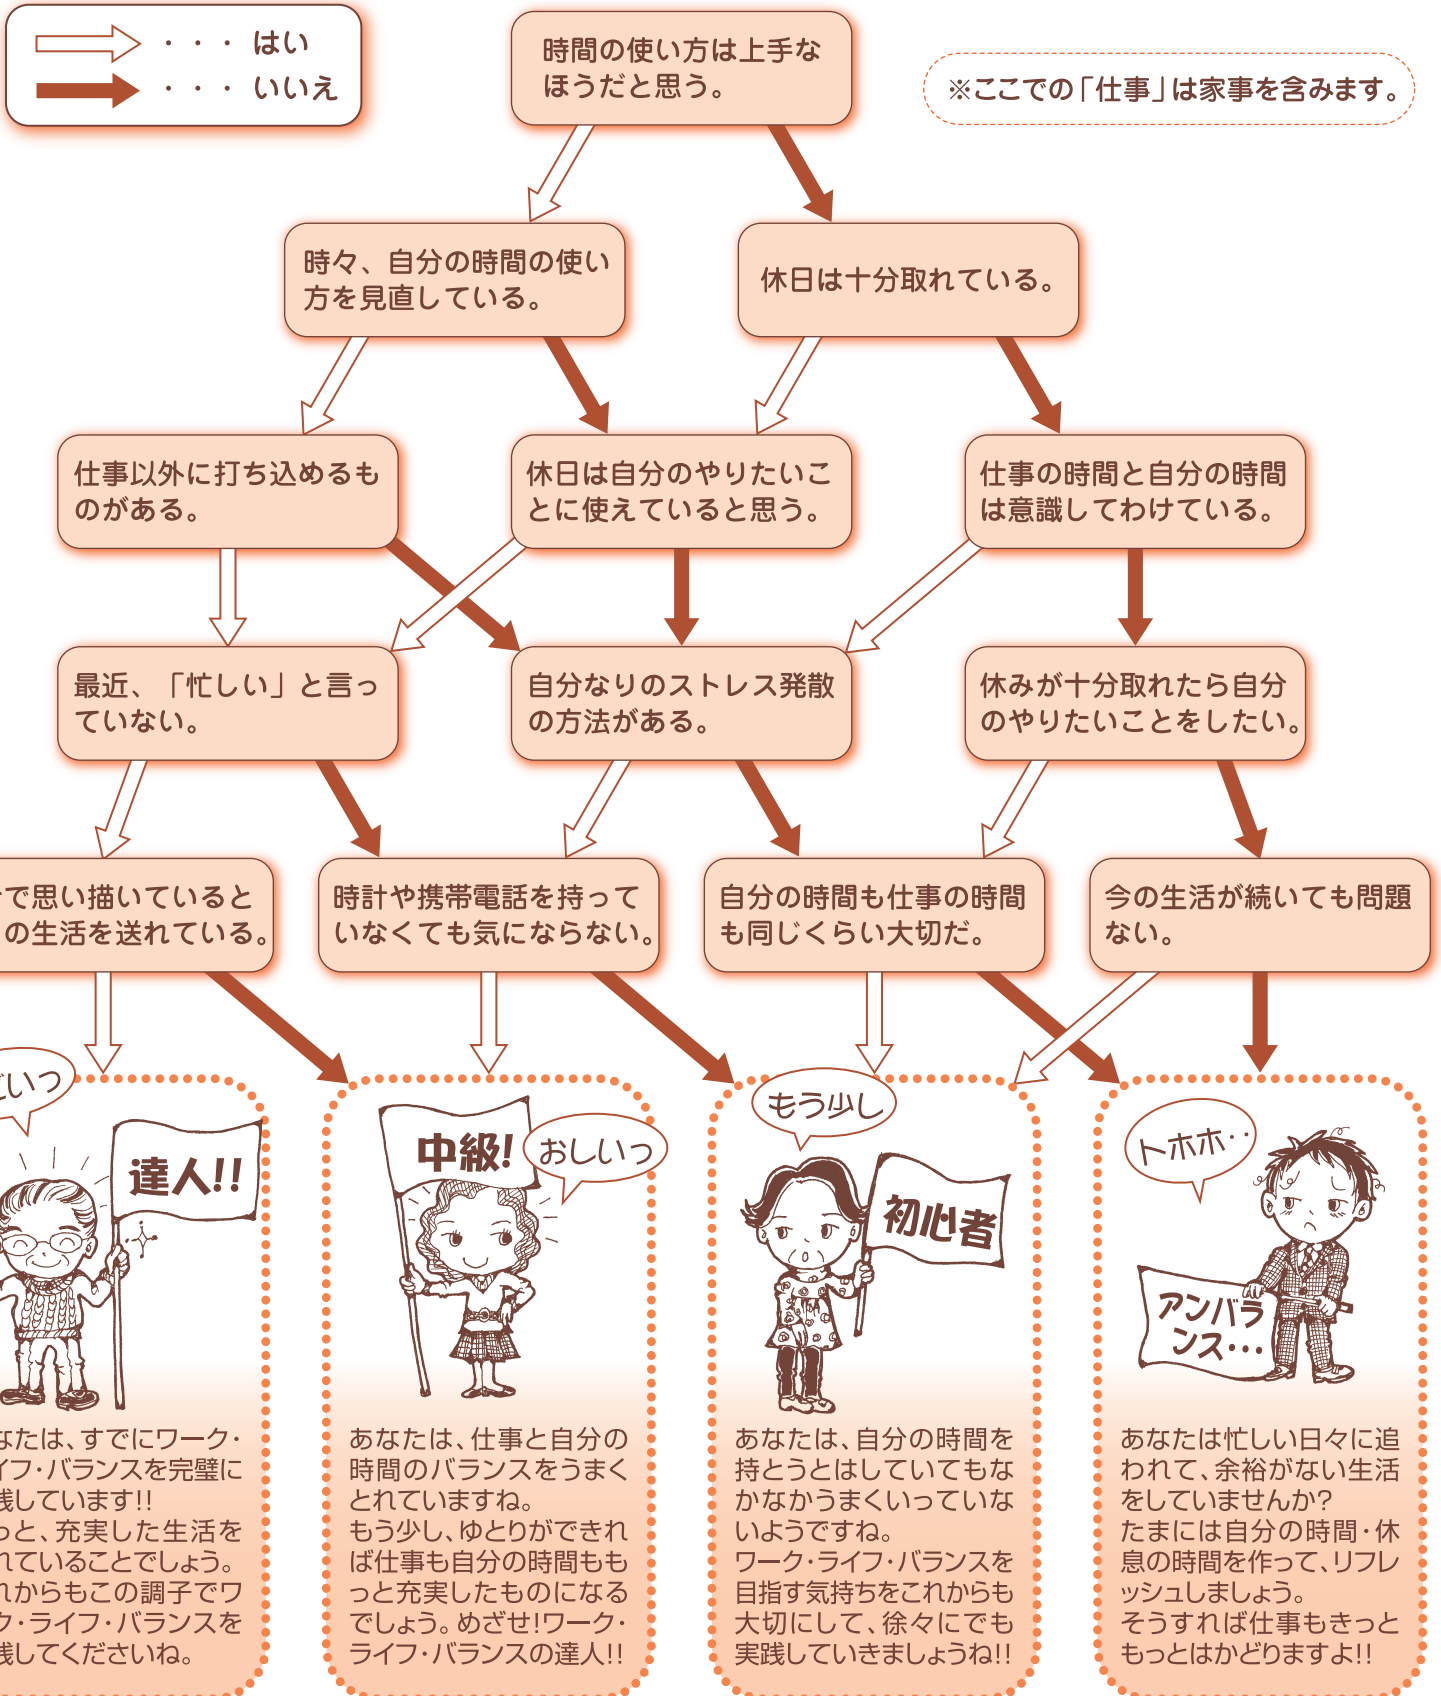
・・・ はい
・・・ いいえ

時間の使い方は上手なほうだと思う。

※ここでの「仕事」は家事を含みます。

時々、自分の時間の使い方を見直している。

休日は十分取れている。

仕事以外に打ち込めるものがある。

休日は自分のやりたいことに使えていると思う。

仕事の時間と自分の時間は意識してわけている。

最近、「忙しい」と言っていない。

自分なりのストレス発散の方法がある。

休みが十分取れたら自分のやりたいことをしたい。

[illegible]で思い描いていると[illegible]の生活を送れている。

時計や携帯電話を持っていなくても気にならない。

自分の時間も仕事の時間も同じくらい大切だ。

今の生活が続いても問題ない。

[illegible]いっ

達人!!

中級!

おしいっ

もう少し

初心者

トホホ・・

アンバランス・・・

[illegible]なたは、すでにワーク・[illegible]イフ・バランスを完璧に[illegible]践しています!!
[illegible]っと、充実した生活を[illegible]れていることでしょう。
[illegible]れからもこの調子でワ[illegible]ク・ライフ・バランスを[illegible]践してくださいね。

あなたは、仕事と自分の時間のバランスをうまくとれていますね。
もう少し、ゆとりができれば仕事も自分の時間ももっと充実したものになるでしょう。めざせ!ワーク・ライフ・バランスの達人!!

あなたは、自分の時間を持とうとはしていてもなかなかうまくいっていないようですね。
ワーク・ライフ・バランスを目指す気持ちをこれからも大切にして、徐々にでも実践していきましょうね!!

あなたは忙しい日々に追われて、余裕がない生活をしていませんか?
たまには自分の時間・休息の時間を作って、リフレッシュしましょう。
そうすれば仕事もきっともっとはかどりますよ!!